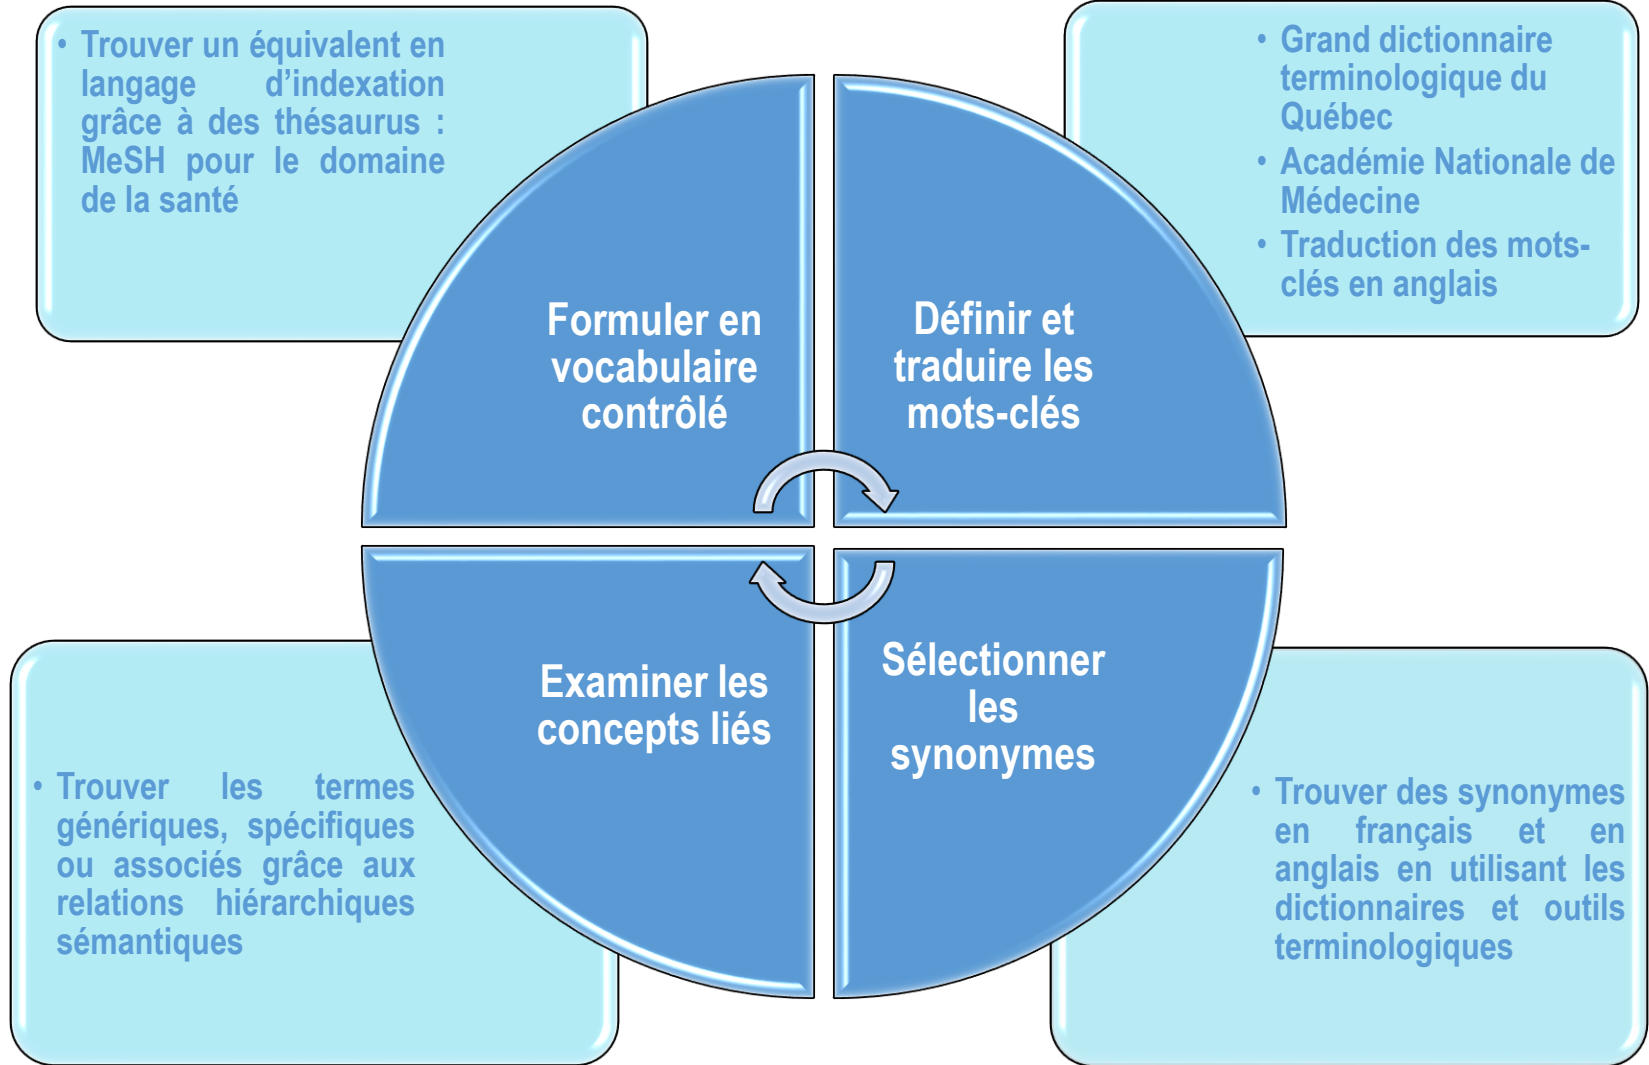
• Trouver un équivalent en langage d'indexation grâce à des thésaurus : MeSH pour le domaine de la santé

Formuler en vocabulaire contrôlé

Définir et traduire les mots-clés

• Grand dictionnaire terminologique du Québec
• Académie Nationale de Médecine
• Traduction des mots-clés en anglais

Examiner les concepts liés

Sélectionner les synonymes

• Trouver les termes génériques, spécifiques ou associés grâce aux relations hiérarchiques sémantiques

• Trouver des synonymes en français et en anglais en utilisant les dictionnaires et outils terminologiques